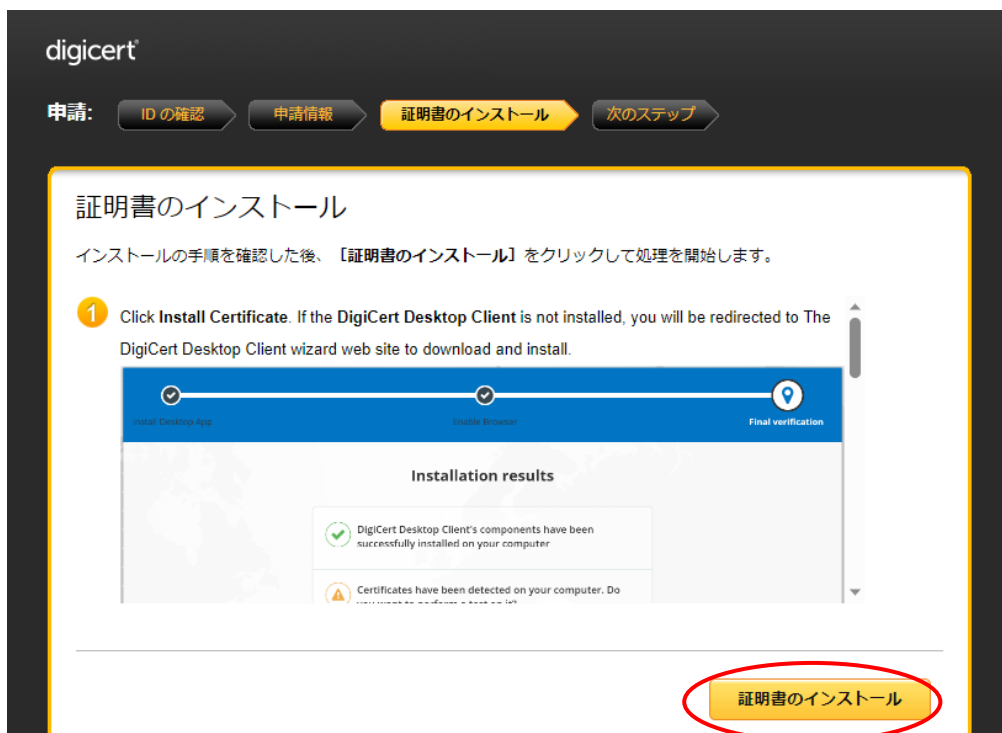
digicert

申請: IDの確認 申請情報 証明書のインストール 次のステップ

証明書のインストール

インストールの手順を確認した後、［証明書のインストール］をクリックして処理を開始します。

1 Click **Install Certificate**. If the **DigiCert Desktop Client** is not installed, you will be redirected to The DigiCert Desktop Client wizard web site to download and install.

Install Desktop App Enable Browser Final verification

Installation results

DigiCert Desktop Client's components have been successfully installed on your computer

Certificates have been detected on your computer. Do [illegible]

証明書のインストール